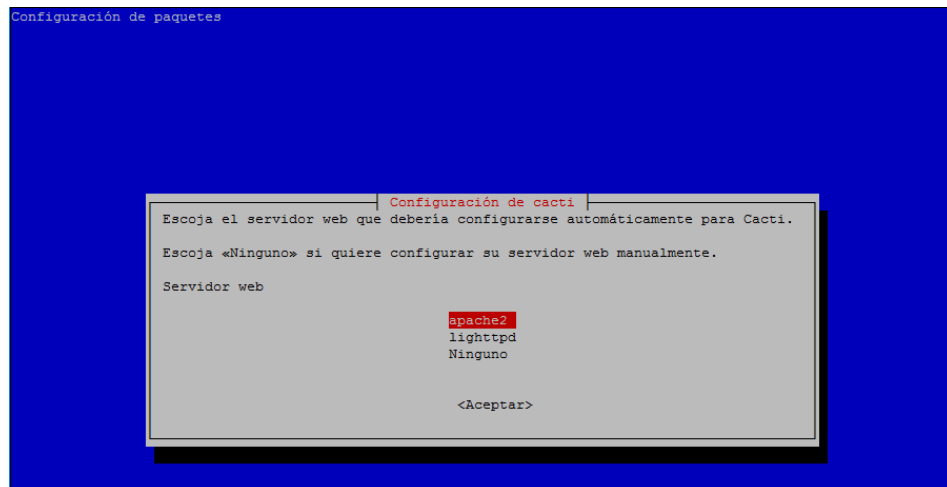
Configuración de paquetes

Configuración de cacti

Escoja el servidor web que debería configurarse automáticamente para Cacti.

Escoja «Ninguno» si quiere configurar su servidor web manualmente.

Servidor web

apache2
lighttpd
Ninguno

<Aceptar>